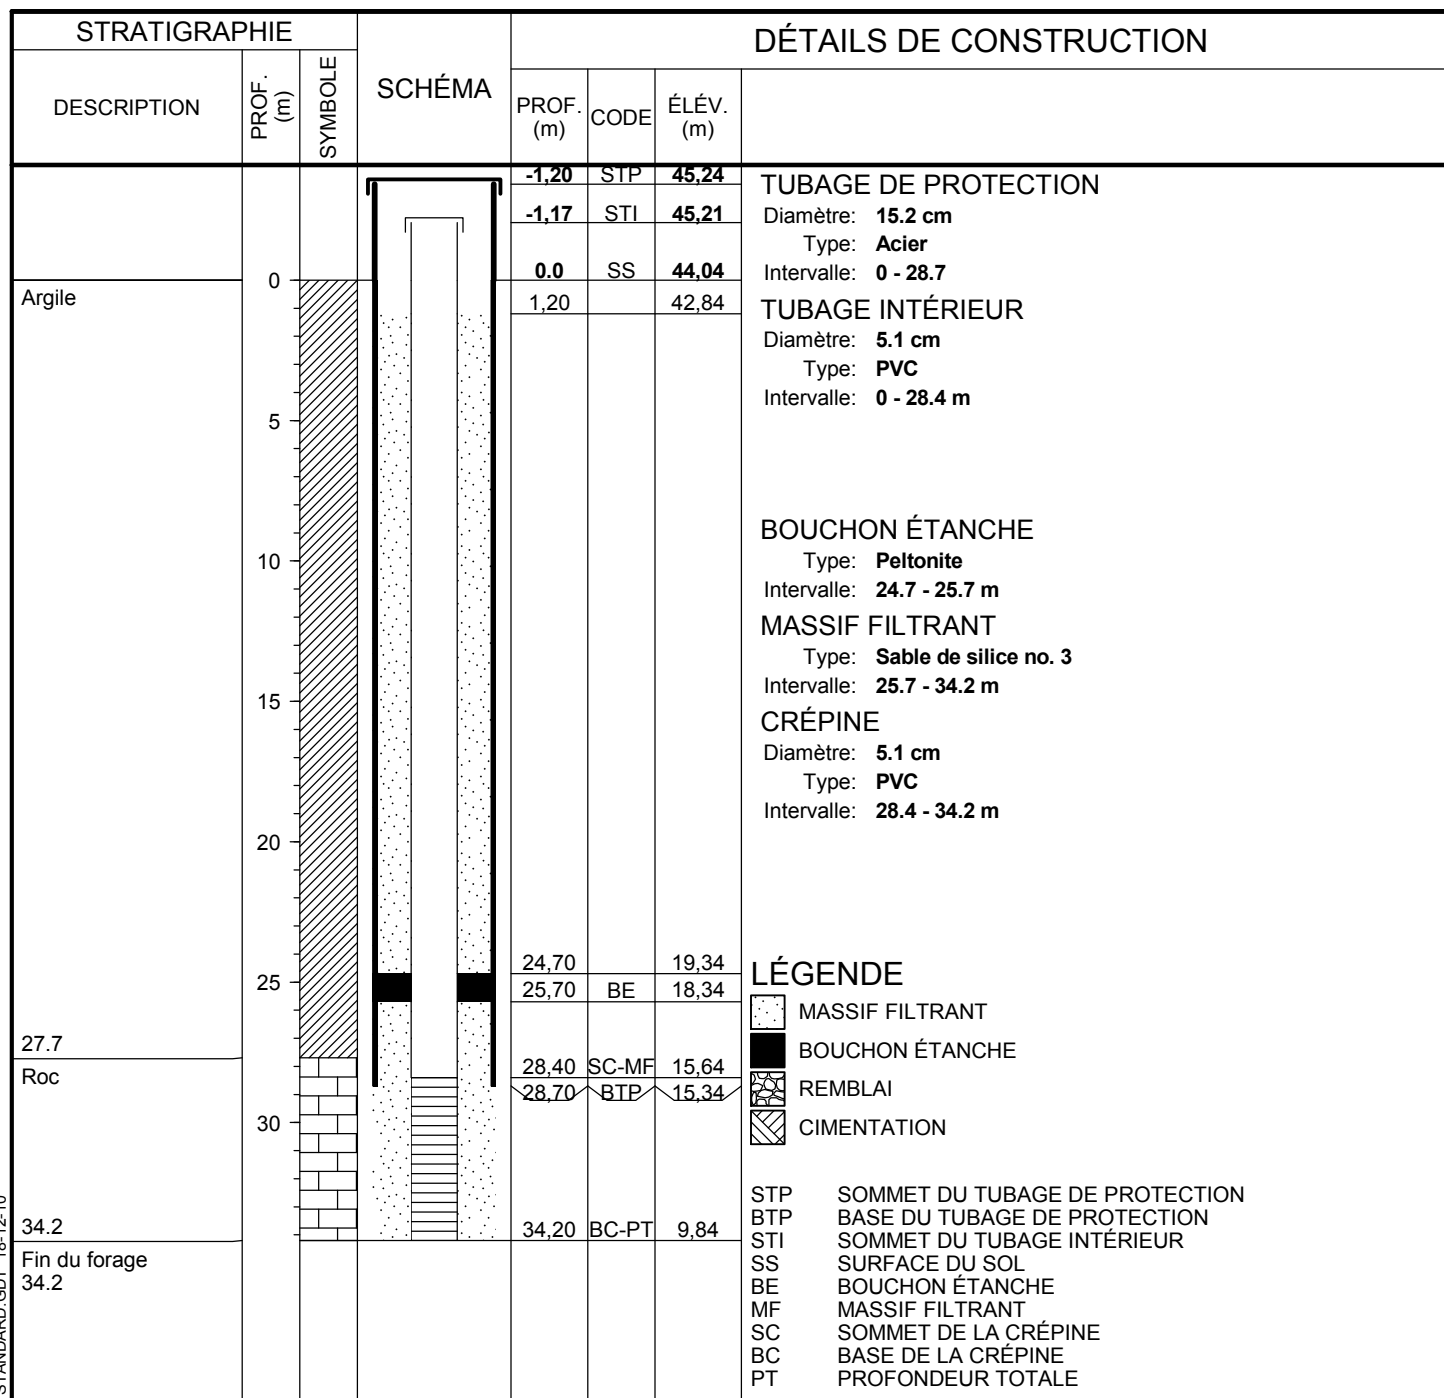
| STRATIGRAPHIE | | | SCHÉMA | DÉTAILS DE CONSTRUCTION | | | |
|---|---|---|---|---|---|---|---|
| DESCRIPTION | PROF. (m) | SYMBOLE | | PROF. (m) | CODE | ÉLÉV. (m) | |
| | | | | -1,20 | STP | 45,24 | TUBAGE DE PROTECTION Diamètre: 15.2 cm Type: Acier Intervalle: 0 - 28.7 |
| | | | | -1,17 | STI | 45,21 | |
| | 0 | | | 0.0 | SS | 44,04 | |
| Argile | | | | 1,20 | | 42,84 | TUBAGE INTÉRIEUR Diamètre: 5.1 cm Type: PVC Intervalle: 0 - 28.4 m |
| | 5 | | | | | | |
| | 10 | | | | | | BOUCHON ÉTANCHE Type: Peltonite Intervalle: 24.7 - 25.7 m |
| | 15 | | | | | | MASSIF FILTRANT Type: Sable de silice no. 3 Intervalle: 25.7 - 34.2 m |
| | | | | | | | CRÉPINE Diamètre: 5.1 cm Type: PVC Intervalle: 28.4 - 34.2 m |
| | 20 | | | | | | |
| | | | | 24,70 | | 19,34 | |
| | 25 | | | 25,70 | BE | 18,34 | |
| 27.7 | | | | | | | |
| Roc | | | | 28,40 | SC-MF | 15,64 | |
| | | | | 28,70 | BTP | 15,34 | |
| | 30 | | | | | | |
| 34.2 | | | | 34,20 | BC-PT | 9,84 | |
| Fin du forage 34.2 | | | | | | | |

LÉGENDE
MASSIF FILTRANT
BOUCHON ÉTANCHE
REMBLAI
CIMENTATION

STP SOMMET DU TUBAGE DE PROTECTION
BTP BASE DU TUBAGE DE PROTECTION
STI SOMMET DU TUBAGE INTÉRIEUR
SS SURFACE DU SOL
BE BOUCHON ÉTANCHE
MF MASSIF FILTRANT
SC SOMMET DE LA CRÉPINE
BC BASE DE LA CRÉPINE
PT PROFONDEUR TOTALE

STANDARD.GDT 18-12-10